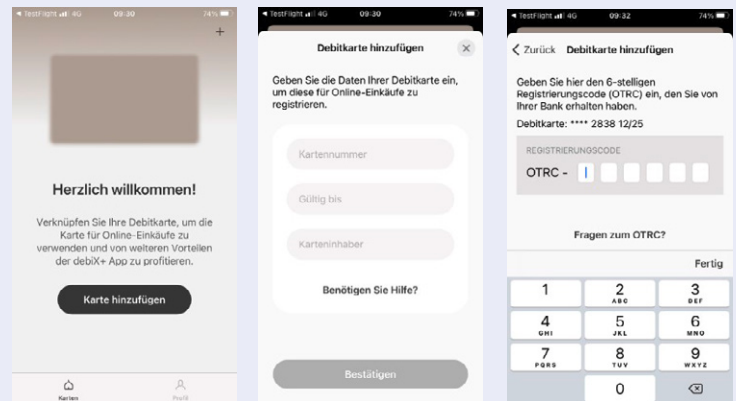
◂ TestFlight 4G 09:30 74%

+

Herzlich willkommen!

Verknüpfen Sie Ihre Debitkarte, um die Karte für Online-Einkäufe zu verwenden und von weiteren Vorteilen der debiX+ App zu profitieren.

Karte hinzufügen

Karten

Profil

◂ TestFlight 4G 09:30 74%

Debitkarte hinzufügen

Geben Sie die Daten Ihrer Debitkarte ein, um diese für Online-Einkäufe zu registrieren.

Kartennummer

Gültig bis

Karteninhaber

Benötigen Sie Hilfe?

Bestätigen

◂ TestFlight 4G 09:32 74%

< Zurück Debitkarte hinzufügen

Geben Sie hier den 6-stelligen Registrierungscode (OTRC) ein, den Sie von Ihrer Bank erhalten haben.

Debitkarte: **** 2838 12/25

REGISTRIERUNGSCODE

OTRC -

Fragen zum OTRC?

Fertig

| 1 | 2 ABC | 3 DEF |
|---|---|---|
| 4 GHI | 5 JKL | 6 MNO |
| 7 PQRS | 8 TUV | 9 WXYZ |
| | 0 | ⌫ |